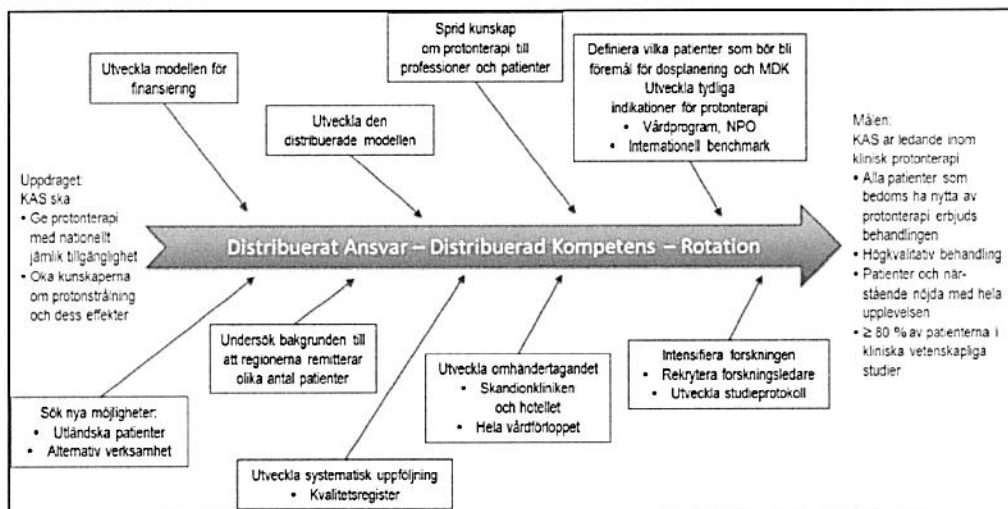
Uppdraget:
KAS ska
• Ge protonterapi med nationellt jämlik tillgänglighet
• Öka kunskaperna om protonstrålning och dess effekter

Utveckla modellen för finansiering

Utveckla den distribuerade modellen

Sprid kunskap om protonterapi till professioner och patienter

Definiera vilka patienter som bör bli föremål för dosplanering och MDK
Utveckla tydliga indikationer för protonterapi
• Vårdprogram, NPO
• Internationell benchmark

Distribuerat Ansvar – Distribuerad Kompetens – Rotation

Målen:
KAS är ledande inom klinisk protonterapi
• Alla patienter som bedöms ha nytta av protonterapi erbjuds behandlingen
• Högkvalitativ behandling
• Patienter och närstående nöjda med hela upplevelsen
• ≥ 80 % av patienterna i kliniska vetenskapliga studier

Sök nya möjligheter:
• Utländska patienter
• Alternativ verksamhet

Undersök bakgrunden till att regionerna remitterar olika antal patienter

Utveckla systematisk uppföljning
• Kvalitetsregister

Utveckla omhändertagandet
• Skandionkliniken och hotellet
• Hela vårdförloppet

Intensifiera forskningen
• Rekrytera forskningsledare
• Utveckla studieprotokoll